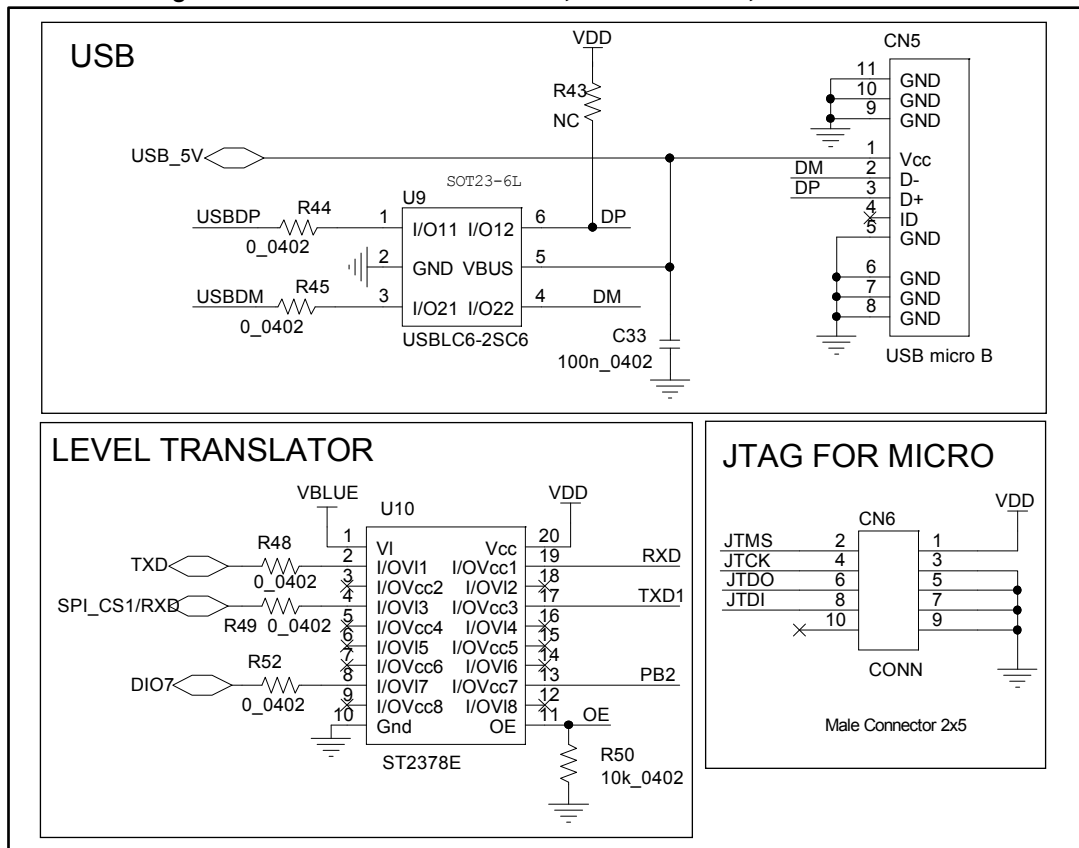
USB

VDD

R43
NC

CN5

11 GND
10 GND
9 GND

USB_5V

1 Vcc
DM 2 D-
DP 3 D+
4 ID
5 GND

SOT23-6L
U9

USBDP R44
0_0402
1 I/O11 I/O12 6 DP

2 GND VBUS 5

USBDM R45
0_0402
3 I/O21 I/O22 4 DM

USBLC6-2SC6

6 GND
7 GND
8 GND

C33
100n_0402

USB micro B

LEVEL TRANSLATOR

VBLUE
U10
VDD

TXD R48 0_0402
SPI_CS1/RXD R49 0_0402
DIO7 R52 0_0402

1 VI Vcc 20
2 I/OVI1 I/OVcc1 19 RXD
3 I/OVcc2 I/OVI2 18
4 I/OVI3 I/OVcc3 17 TXD1
5 I/OVcc4 I/OVI4 16
6 I/OVI5 I/OVcc5 15
7 I/OVcc6 I/OVI6 14
8 I/OVI7 I/OVcc7 13 PB2
9 I/OVcc8 I/OVI8 12
10 Gnd OE 11 OE

ST2378E

R50
10k_0402

JTAG FOR MICRO

VDD
CN6

JTMS 2 1
JTCK 4 3
JTDO 6 5
JTDI 8 7
10 9

CONN

Male Connector 2x5